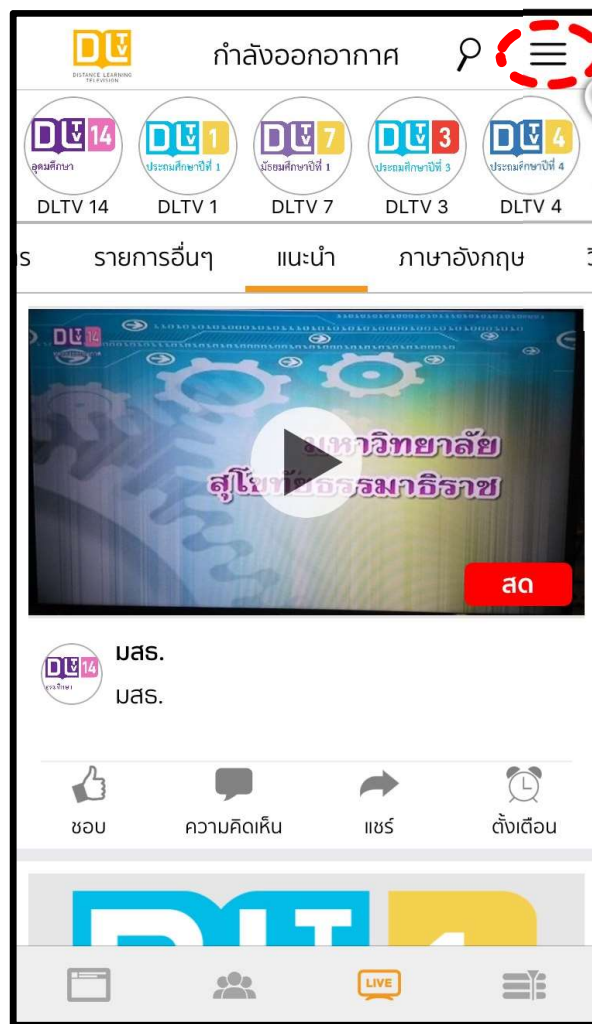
DLTV
DISTANCE LEARNING TELEVISION

กำลังออกอากาศ

DLTV 14
อุดมศึกษา
DLTV 14

DLTV 1
ประถมศึกษาปีที่ 1
DLTV 1

DLTV 7
มัธยมศึกษาปีที่ 1
DLTV 7

DLTV 3
ประถมศึกษาปีที่ 3
DLTV 3

DLTV 4
ประถมศึกษาปีที่ 4
DLTV 4

s รายการอื่นๆ แนะนำ ภาษาอังกฤษ

DLTV 14

มหาวิทยาลัย สุโขทัยธรรมาธิราช

สด

DLTV 14
อุดมศึกษา

มสธ.
มสธ.

ชอบ ความคิดเห็น แชร์ ตั้งเตือน

LIVE